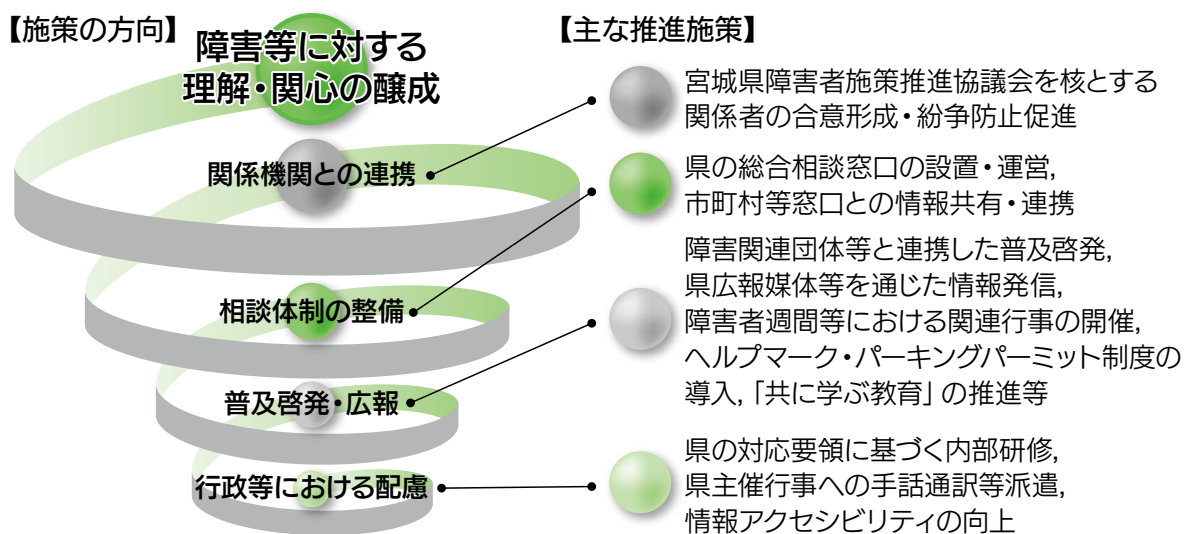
【施策の方向】

障害等に対する
理解・関心の醸成

関係機関との連携

相談体制の整備

普及啓発・広報

行政等における配慮

【主な推進施策】

宮城県障害者施策推進協議会を核とする関係者の合意形成・紛争防止促進

県の総合相談窓口の設置・運営,
市町村等窓口との情報共有・連携

障害関連団体等と連携した普及啓発,
県広報媒体等を通じた情報発信,
障害者週間等における関連行事の開催,
ヘルプマーク・パーキングパーミット制度の導入,「共に学ぶ教育」の推進等

県の対応要領に基づく内部研修,
県主催行事への手話通訳等派遣,
情報アクセシビリティの向上